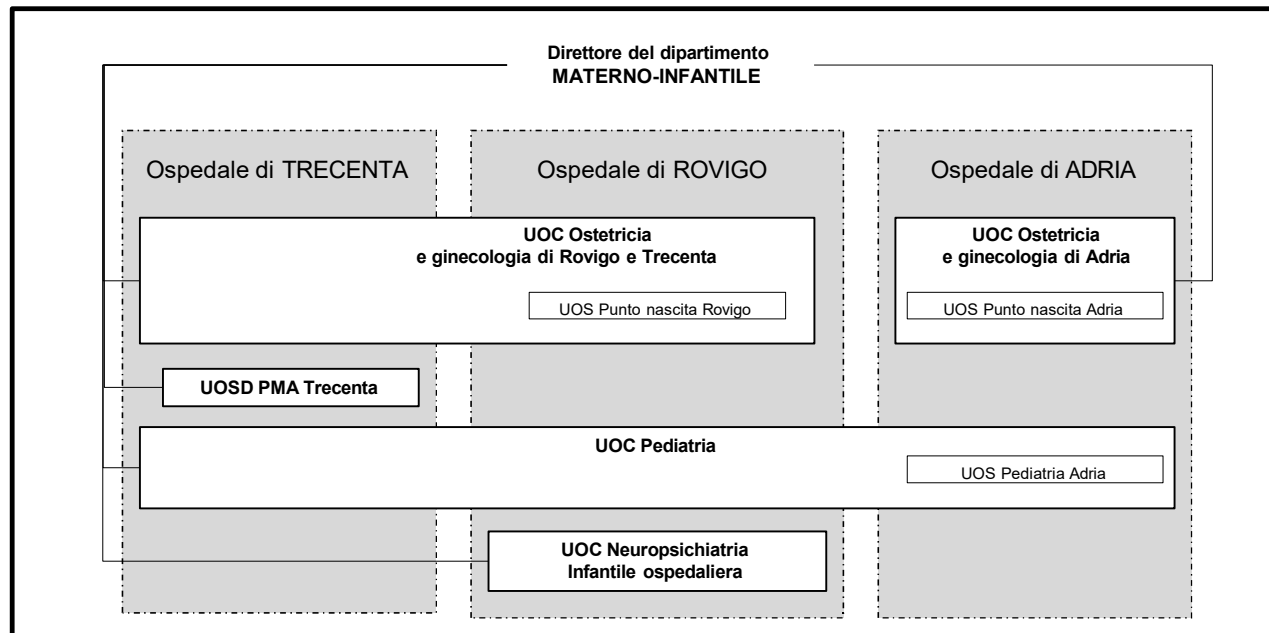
Direttore del dipartimento
MATERNO-INFANTILE

Ospedale di TRECENTA

Ospedale di ROVIGO

Ospedale di ADRIA

UOC Ostetricia
e ginecologia di Rovigo e Trecenta

UOS Punto nascita Rovigo

UOC Ostetricia
e ginecologia di Adria

UOS Punto nascita Adria

UOSD PMA Trecenta

UOC Pediatria

UOS Pediatria Adria

UOC Neuropsichiatria
Infantile ospedaliera